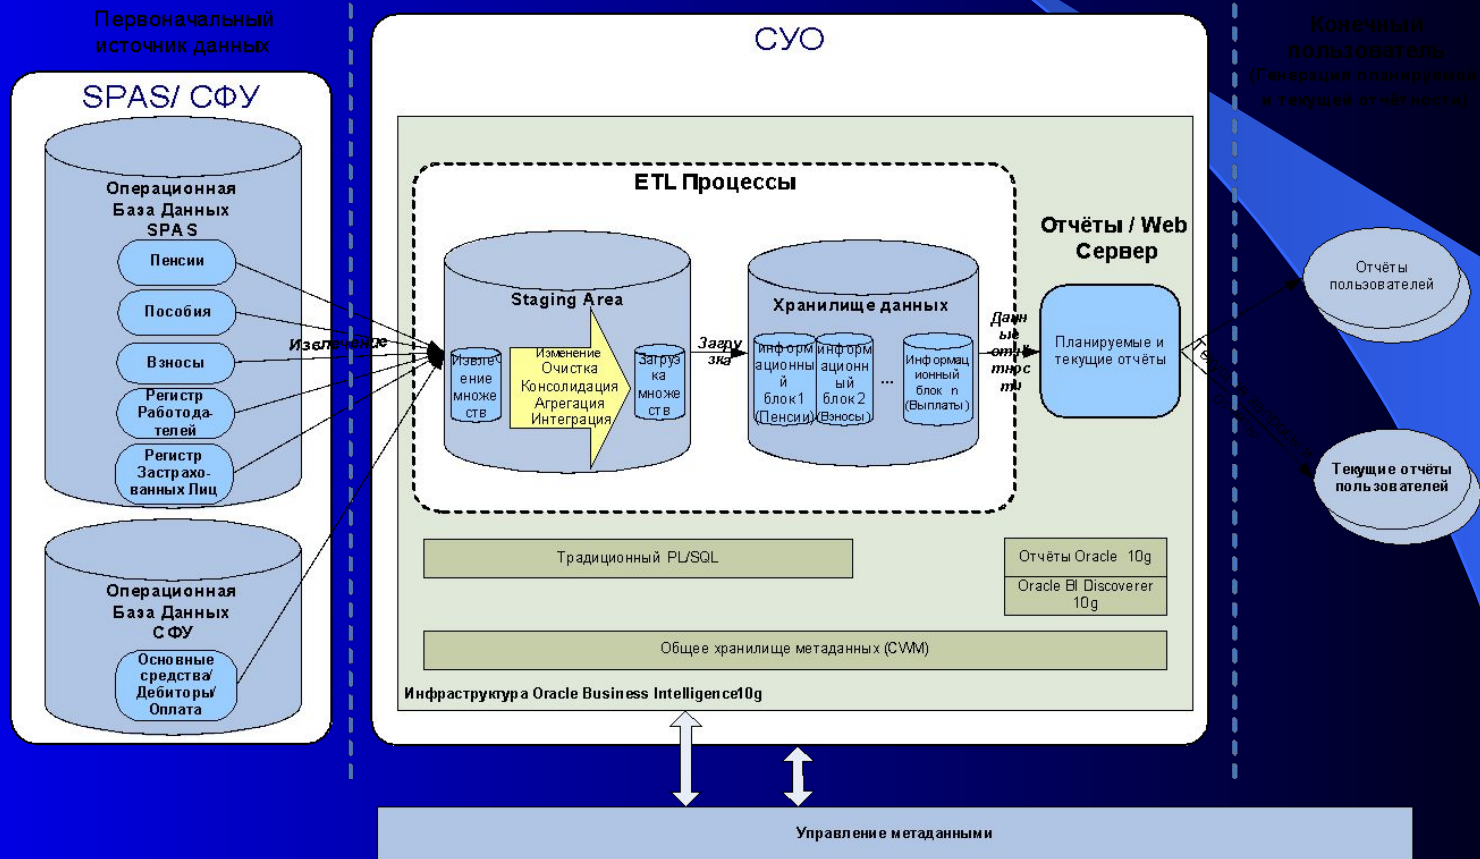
Первоначальный источник данных

SPAS/ СФУ

Операционная База Данных SPAS

Пенсии

Пособия

Взносы

Регистр Работодателей

Регистр Застрахованных Лиц

Операционная База Данных СФУ

Основные средства/ Дебиторы/ Оплата

Извлечение

СУО

ETL Процессы

Staging Area

Извлечение множеств

Изменение Очистка Консолидация Агрегация Интеграция

Загрузка множеств

Загрузка

Хранилище данных

Информационный блок 1 (Пенсии)

Информационный блок 2 (Взносы)

...

Информационный блок n (Выплаты)

Данные отчётности

Отчёты / Web Сервер

Планируемые и текущие отчёты

Традиционный PL/SQL

Отчёты Oracle 10g

Oracle BI Discoverer 10g

Общее хранилище метаданных (CWM)

Инфраструктура Oracle Business Intelligence10g

Конечные пользователи

(Генерация планируемых и текущих отчётностей)

Отчёты пользователей

Текущие отчёты пользователей

Управление метаданными